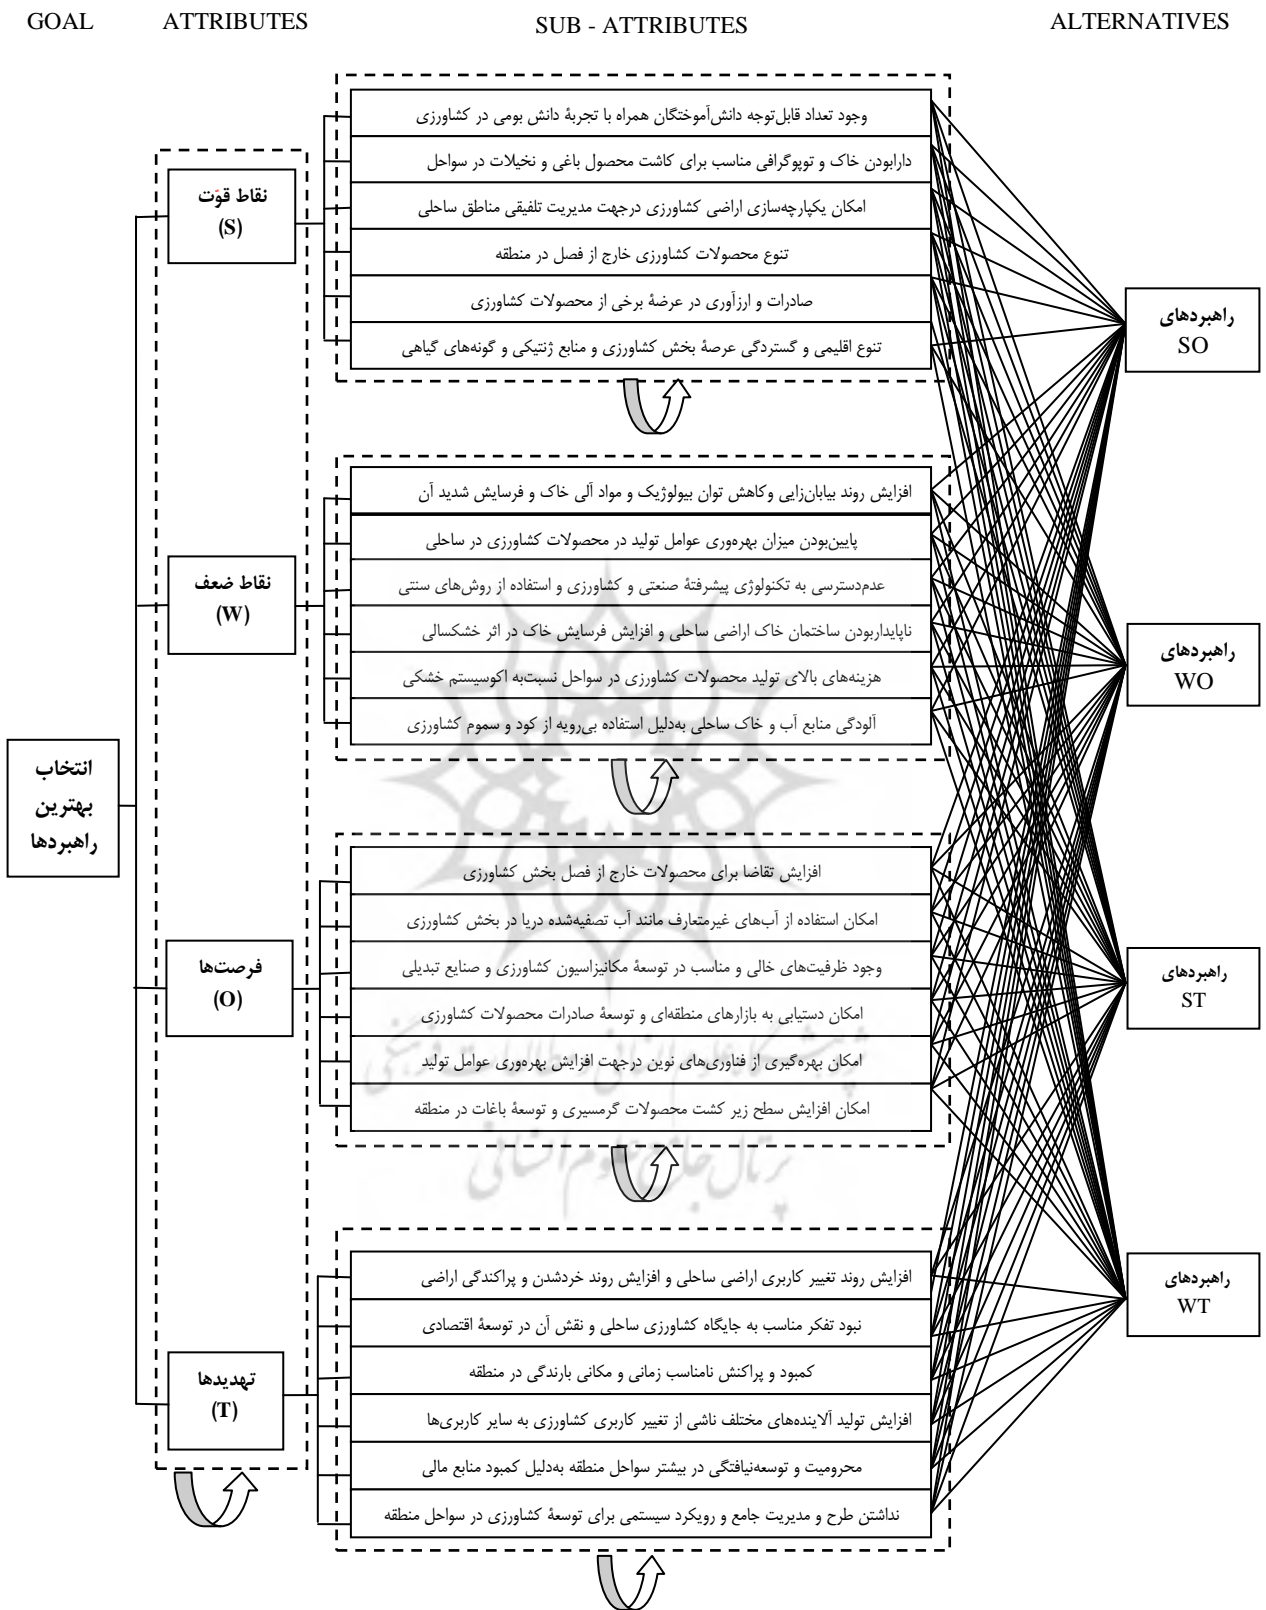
GOAL ATTRIBUTES SUB - ATTRIBUTES ALTERNATIVES

انتخاب بهترین راهبردها

نقاط قوّت
(S)

وجود تعداد قابل‌توجه دانش‌آموختگان همراه با تجربهٔ دانش بومی در کشاورزی
دارابودن خاک و توپوگرافی مناسب برای کاشت محصول باغی و نخیلات در سواحل
امکان یکپارچه‌سازی اراضی کشاورزی درجهت مدیریت تلفیقی مناطق ساحلی
تنوع محصولات کشاورزی خارج از فصل در منطقه
صادرات و ارزآوری در عرضهٔ برخی از محصولات کشاورزی
تنوع اقلیمی و گستردگی عرصهٔ بخش کشاورزی و منابع ژنتیکی و گونه‌های گیاهی

نقاط ضعف
(W)

افزایش روند بیابان‌زایی وکاهش توان بیولوژیک و مواد آلی خاک و فرسایش شدید آن
پایین‌بودن میزان بهره‌وری عوامل تولید در محصولات کشاورزی در ساحلی
عدم‌دسترسی به تکنولوژی پیشرفتهٔ صنعتی و کشاورزی و استفاده از روش‌های سنتی
ناپایداربودن ساختمان خاک اراضی ساحلی و افزایش فرسایش خاک در اثر خشکسالی
هزینه‌های بالای تولید محصولات کشاورزی در سواحل نسبت‌به اکوسیستم خشکی
آلودگی منابع آب و خاک ساحلی به‌دلیل استفاده بی‌رویه از کود و سموم کشاورزی

فرصت‌ها
(O)

افزایش تقاضا برای محصولات خارج از فصل بخش کشاورزی
امکان استفاده از آب‌های غیرمتعارف مانند آب تصفیه‌شده دریا در بخش کشاورزی
وجود ظرفیت‌های خالی و مناسب در توسعهٔ مکانیزاسیون کشاورزی و صنایع تبدیلی
امکان دستیابی به بازارهای منطقه‌ای و توسعهٔ صادرات محصولات کشاورزی
امکان بهره‌گیری از فناوری‌های نوین درجهت افزایش بهره‌وری عوامل تولید
امکان افزایش سطح زیر کشت محصولات گرمسیری و توسعهٔ باغات در منطقه

تهدیدها
(T)

افزایش روند تغییر کاربری اراضی ساحلی و افزایش روند خردشدن و پراکندگی اراضی
نبود تفکر مناسب به جایگاه کشاورزی ساحلی و نقش آن در توسعهٔ اقتصادی
کمبود و پراکنش نامناسب زمانی و مکانی بارندگی در منطقه
افزایش تولید آلاینده‌های مختلف ناشی از تغییر کاربری کشاورزی به سایر کاربری‌ها
محرومیت و توسعه‌نیافتگی در بیشتر سواحل منطقه به‌دلیل کمبود منابع مالی
نداشتن طرح و مدیریت جامع و رویکرد سیستمی برای توسعهٔ کشاورزی در سواحل منطقه

راهبردهای
SO

راهبردهای
WO

راهبردهای
ST

راهبردهای
WT